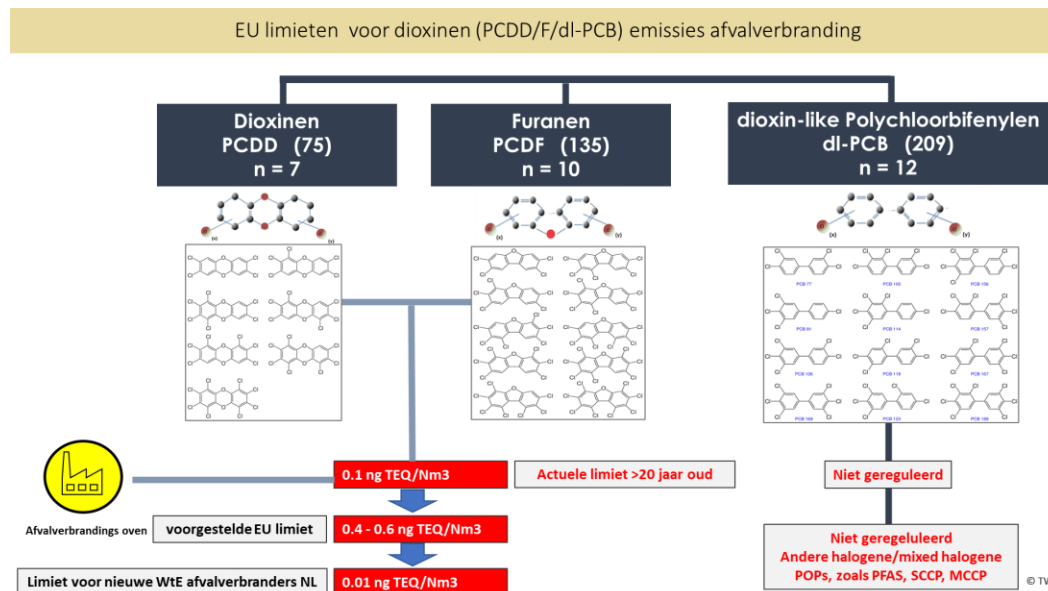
EU limieten voor dioxinen (PCDD/F/dl-PCB) emissies afvalverbranding

Dioxinen
PCDD (75)
n = 7

Furanen
PCDF (135)
n = 10

dioxin-like Polychloorbifenylen
dl-PCB (209)
n = 12

PCB 77
PCB 105
PCB 156
PCB 81
PCB 114
PCB 157
PCB 126
PCB 118
PCB 167
PCB 169
PCB 123
PCB 189

0.1 ng TEQ/Nm3

Actuele limiet >20 jaar oud

Niet gereguleerd

Afvalverbrandings oven

voorgestelde EU limiet

0.4 - 0.6 ng TEQ/Nm3

Limiet voor nieuwe WtE afvalverbranders NL

0.01 ng TEQ/Nm3

Niet gereguleleerd
Andere halogene/mixed halogene
POPs, zoals PFAS, SCCP, MCCP

© TV